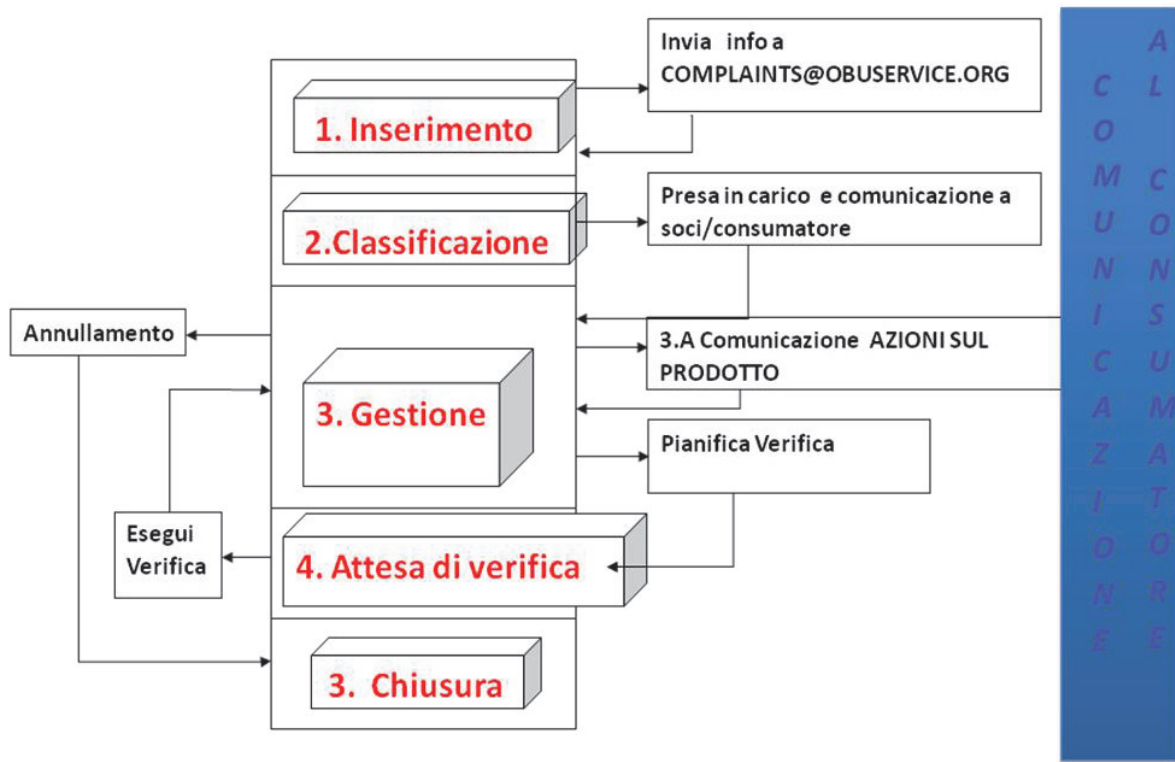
Invia info a COMPLAINTS@OBUSERVICE.ORG

1. Inserimento

Presa in carico e comunicazione a soci/consumatore

2.Classificazione

Annullamento

3.A Comunicazione AZIONI SUL PRODOTTO

3. Gestione

Pianifica Verifica

Esegui Verifica

4. Attesa di verifica

3. Chiusura

COMUNICAZIONE

AL CONSUMATORE